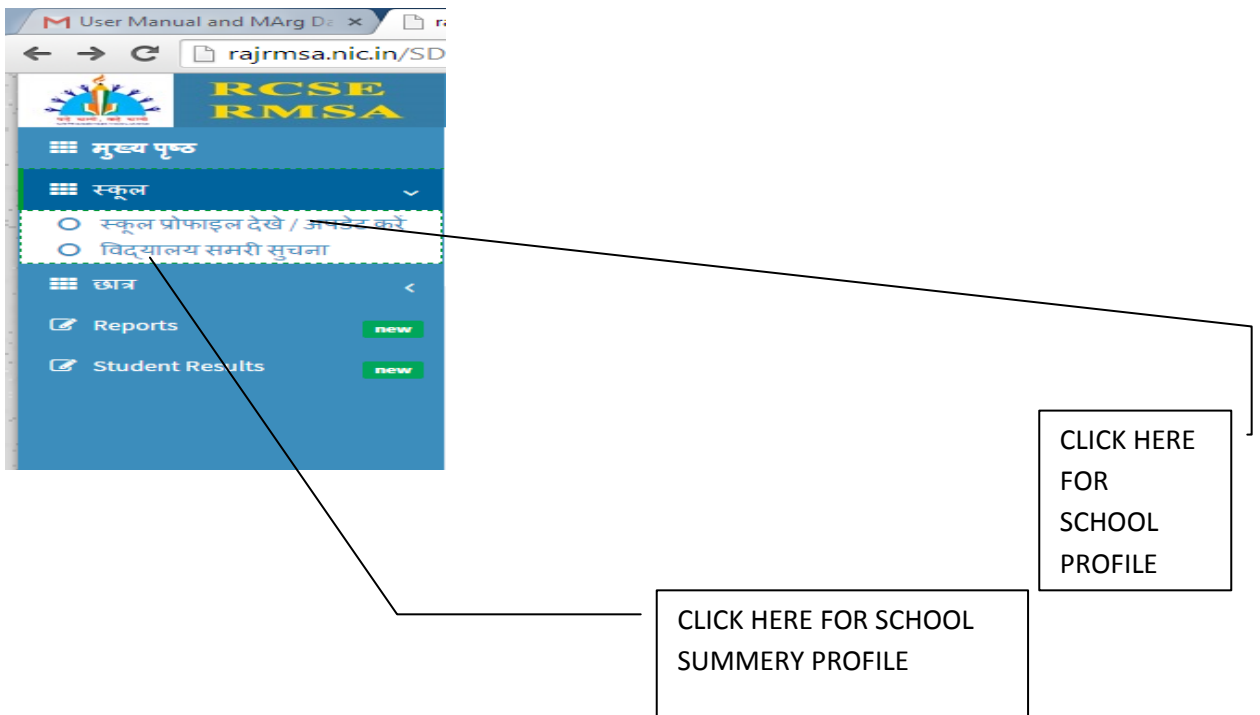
M User Manual and MArg Da ×

rajrmsa.nic.in/SD

RCSE
RMSA

मुख्य पृष्ठ

स्कूल

स्कूल प्रोफाइल देखे / अपडेट करें

विद्यालय समरी सुचना

छात्र

Reports new

Student Results new

CLICK HERE FOR SCHOOL PROFILE

CLICK HERE FOR SCHOOL SUMMERY PROFILE